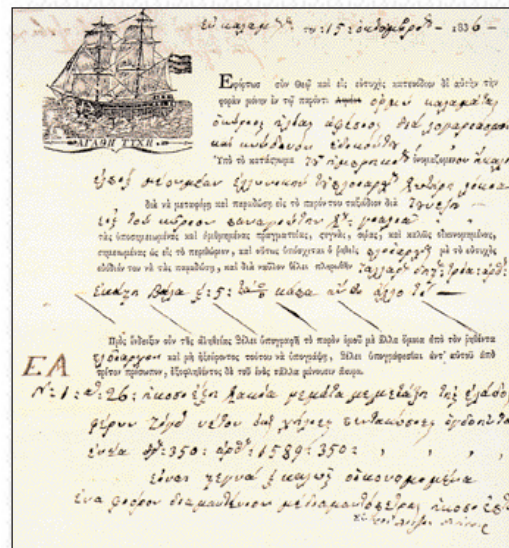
ἐν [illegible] τῇ 15 ὀκτωβρίου - 1836 -

ΑΓΑΘΗ ΤΥΧΗ

Ἐμβῆκε σὺν Θεῷ καὶ εἰς εὐτυχῆ κατευόδιον δὲ αὐτὴν τὴν φορὰν μόνον ἐν τῷ παρόντι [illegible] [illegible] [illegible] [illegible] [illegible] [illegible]

Ὑπὸ τὸ κατάστρωμα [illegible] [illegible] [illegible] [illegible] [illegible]

διὰ νὰ μετοφέρῃ καὶ παραδώσῃ εἰς τὸ παρὸν του ταξείδιον διὰ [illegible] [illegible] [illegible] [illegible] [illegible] τὰς ὑποσημειωμένας καὶ ὡρισμένας πραγματείας, ξηρὰς, ὑγιεῖς, καὶ καλῶς οἰκονομημένας, σημειωμένας ὡς εἰς τὸ περιθώριον, καὶ οὕτως ὑπόσχεται ὁ ῥηθεὶς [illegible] μὲ τὸ εὐτυχὲς ἀφίξιν του νὰ τὰς παραδώσῃ, καὶ διὰ ναῦλον θέλει πληρωθῇ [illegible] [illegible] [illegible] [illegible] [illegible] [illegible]

Πρὸς ἔνδειξιν τῶν τῆς ἀληθείας θέλει ὑπογραφῇ τὸ παρὸν ὁμοῦ μὲ ἄλλα ὅμοια ἀπὸ τὸν ῥηθέντα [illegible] καὶ μὴ ἀδιάφορως τούτου νὰ ὑπογράφῃ, θέλει ὑποχρεωθῆναι ἀπ' αὐτοῦ ἀπὸ πρῶτον πρόσωπον, ἐξοφλημένου δὲ τοῦ ἑνὸς τὰ ἄλλα μένουσιν ἄκυρα.

ΕΑ
Ν: 1: 26: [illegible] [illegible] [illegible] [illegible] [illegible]
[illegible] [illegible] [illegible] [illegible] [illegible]
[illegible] : 350 : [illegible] : 1589 : 350 :
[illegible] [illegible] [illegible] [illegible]
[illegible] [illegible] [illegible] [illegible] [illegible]
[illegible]